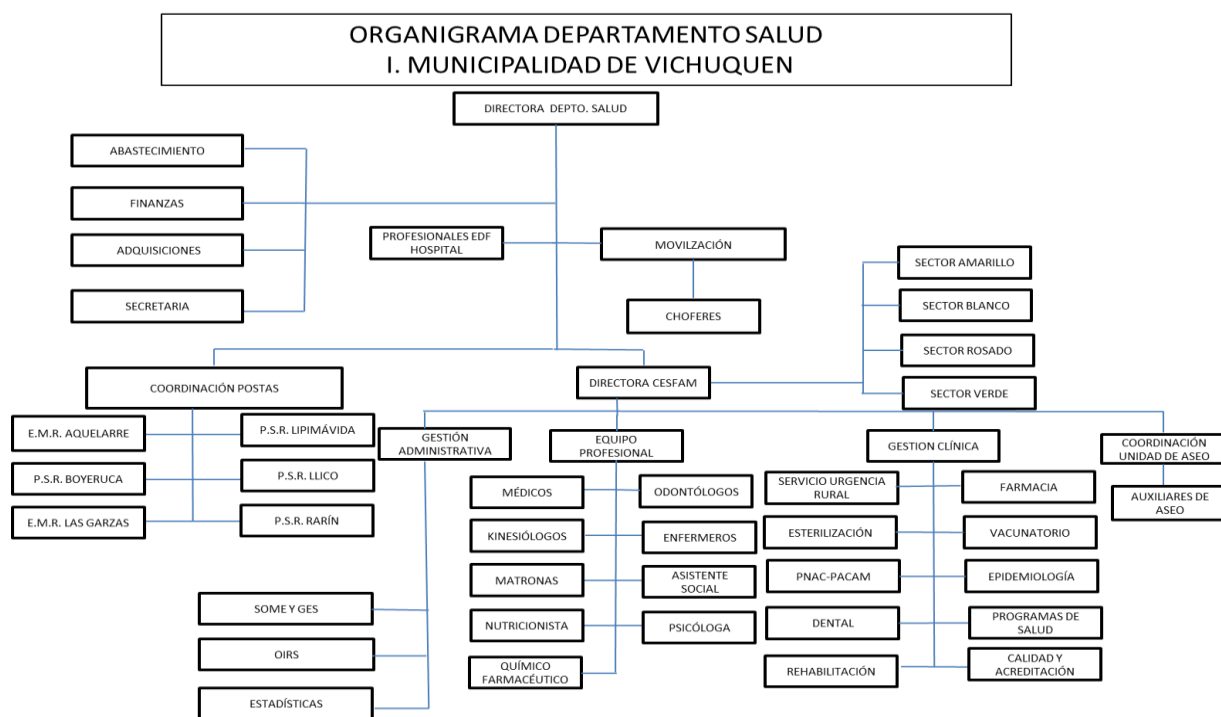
ORGANIGRAMA DEPARTAMENTO SALUD
I. MUNICIPALIDAD DE VICHUQUEN

DIRECTORA DEPTO. SALUD

ABASTECIMIENTO

FINANZAS

ADQUISICIONES

SECRETARIA

PROFESIONALES EDF HOSPITAL

MOVILZACIÓN

CHOFERES

SECTOR AMARILLO

SECTOR BLANCO

SECTOR ROSADO

SECTOR VERDE

COORDINACIÓN POSTAS

DIRECTORA CESFAM

E.M.R. AQUELARRE

P.S.R. LIPIMÁVIDA

P.S.R. BOYERUCA

P.S.R. LLICO

E.M.R. LAS GARZAS

P.S.R. RARÍN

GESTIÓN ADMINISTRATIVA

EQUIPO PROFESIONAL

GESTION CLÍNICA

COORDINACIÓN UNIDAD DE ASEO

AUXILIARES DE ASEO

MÉDICOS

ODONTÓLOGOS

KINESIÓLOGOS

ENFERMEROS

MATRONAS

ASISTENTE SOCIAL

NUTRICIONISTA

PSICÓLOGA

QUÍMICO FARMACÉUTICO

SERVICIO URGENCIA RURAL

FARMACIA

ESTERILIZACIÓN

VACUNATORIO

PNAC-PACAM

EPIDEMIOLOGÍA

DENTAL

PROGRAMAS DE SALUD

REHABILITACIÓN

CALIDAD Y ACREDITACIÓN

SOME Y GES

OIRS

ESTADÍSTICAS